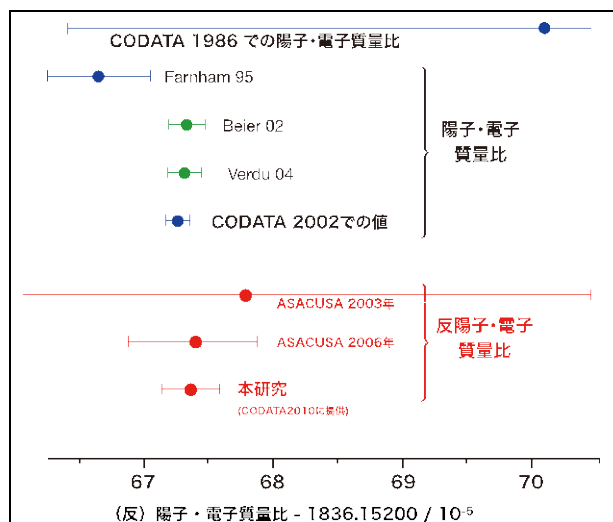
CODATA 1986 での陽子・電子質量比

Farnham 95

Beier 02

Verdu 04

CODATA 2002での値

陽子・電子質量比

ASACUSA 2003年

ASACUSA 2006年

本研究

(CODATA2010に提供)

反陽子・電子質量比

67

68

69

70

(反) 陽子・電子質量比 - 1836.15200 / $10^{-5}$